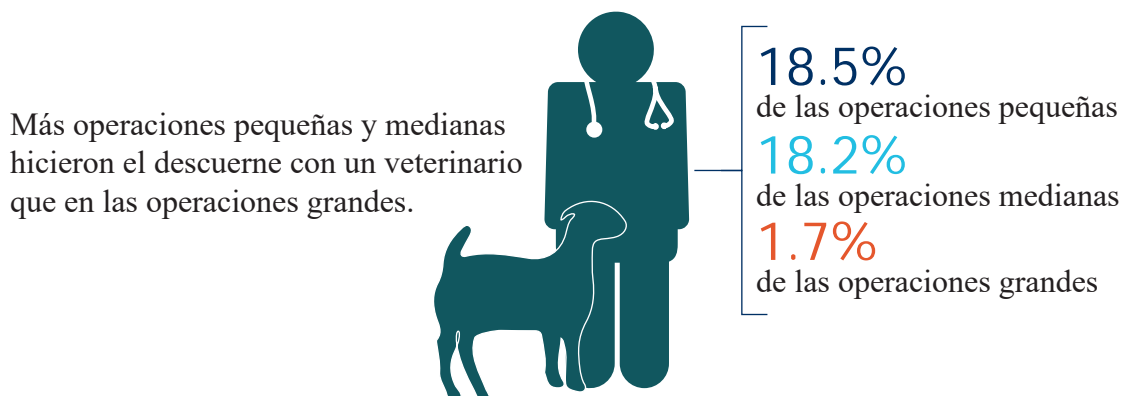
Más operaciones pequeñas y medianas hicieron el descuerne con un veterinario que en las operaciones grandes.

18.5%
de las operaciones pequeñas
18.2%
de las operaciones medianas
1.7%
de las operaciones grandes